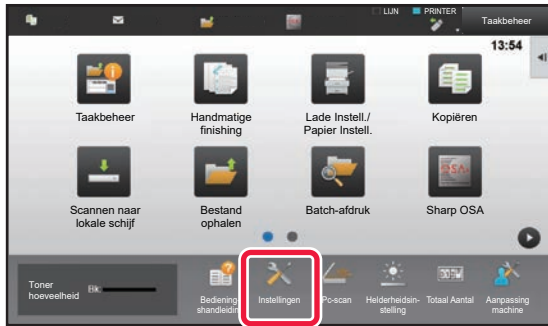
LIJN PRINTER
Taakbeheer
13:54
Taakbeheer
Handmatige finishing
Lade Instell./ Papier Instell.
Kopiëren
Scannen naar lokale schijf
Bestand ophalen
Batch-afdruk
Sharp OSA
OSA
Toner hoeveelheid
Bk
Bediening shandleidin
Instellingen
Pc-scan
Helderheidsinstelling
Totaal Aantal
Aanpassing machine